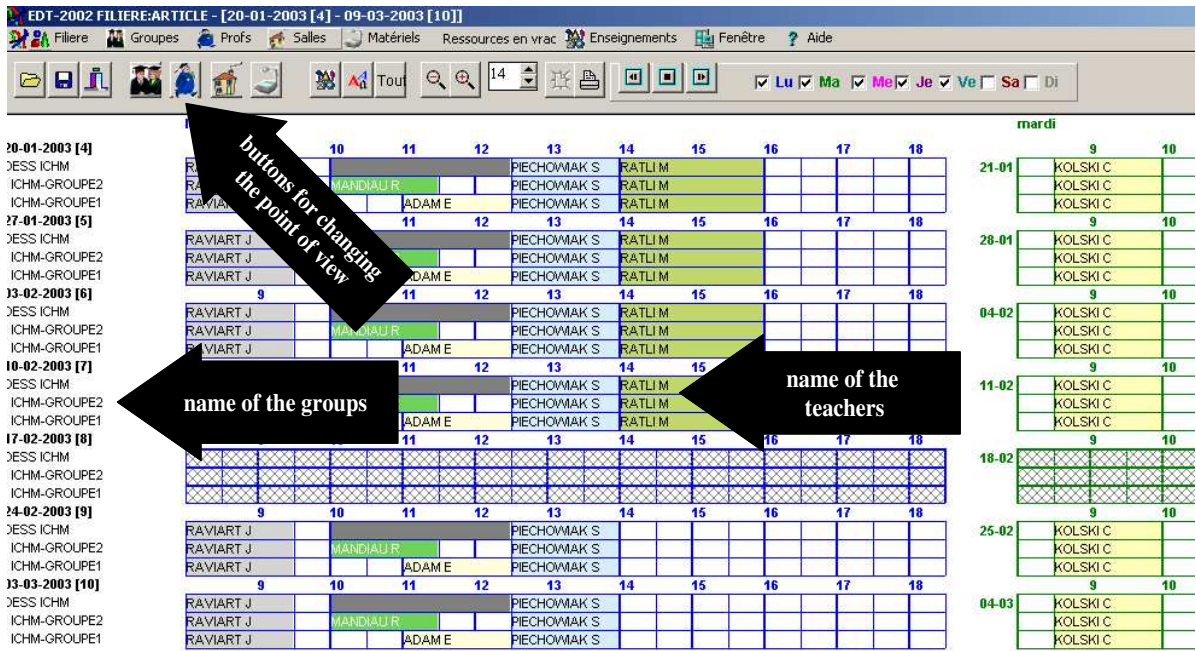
EDT-2002 FILIERE:ARTICLE - [20-01-2003 [4] - 09-03-2003 [10]]

Filiere Groupes Profs Salles Matériels Ressources en vrac Enseignements Fenêtre ? Aide

Tout 14 Lu Ma Me Je Ve Sa Di

buttons for changing the point of view

name of the groups

name of the teachers

mardi

20-01-2003 [4] 10 11 12 13 14 15 16 17 18
DESS ICHM RA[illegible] PIECHOWIAK S RATLI M
ICHM-GROUPE2 RA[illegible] MANDIAU R PIECHOWIAK S RATLI M
ICHM-GROUPE1 RAVIA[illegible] ADAM E PIECHOWIAK S RATLI M

21-01 KOLSKI C KOLSKI C KOLSKI C 9 10

27-01-2003 [5] 11 12 13 14 15 16 17 18
DESS ICHM RAVIART J PIECHOWIAK S RATLI M
ICHM-GROUPE2 RAVIART J PIECHOWIAK S RATLI M
ICHM-GROUPE1 RAVIART J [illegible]DAM E PIECHOWIAK S RATLI M

28-01 KOLSKI C KOLSKI C KOLSKI C 9 10

03-02-2003 [6] 9 11 12 13 14 15 16 17 18
DESS ICHM RAVIART J PIECHOWIAK S RATLI M
ICHM-GROUPE2 RAVIART J MA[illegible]DIAU R PIECHOWIAK S RATLI M
ICHM-GROUPE1 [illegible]VIART J ADAM E PIECHOWIAK S RATLI M

04-02 KOLSKI C KOLSKI C KOLSKI C 9 10

10-02-2003 [7] 11 12 13 14 15
DESS ICHM PIECHOWIAK S RATLI M
ICHM-GROUPE2 PIECHOWIAK S RATLI M
ICHM-GROUPE1 ADAM E PIECHOWIAK S RATLI M

11-02 KOLSKI C KOLSKI C KOLSKI C 9 10

17-02-2003 [8] 11 12 13 14 15 16 17 18
DESS ICHM
ICHM-GROUPE2
ICHM-GROUPE1

18-02 9 10

24-02-2003 [9] 9 10 11 12 13 14 15 16 17 18
DESS ICHM RAVIART J PIECHOWIAK S
ICHM-GROUPE2 RAVIART J MANDIAU R PIECHOWIAK S
ICHM-GROUPE1 RAVIART J ADAM E PIECHOWIAK S

25-02 KOLSKI C KOLSKI C KOLSKI C 9 10

03-03-2003 [10] 9 10 11 12 13 14 15 16 17 18
DESS ICHM RAVIART J PIECHOWIAK S
ICHM-GROUPE2 RAVIART J MANDIAU R PIECHOWIAK S
ICHM-GROUPE1 RAVIART J ADAM E PIECHOWIAK S

04-03 KOLSKI C KOLSKI C KOLSKI C 9 10